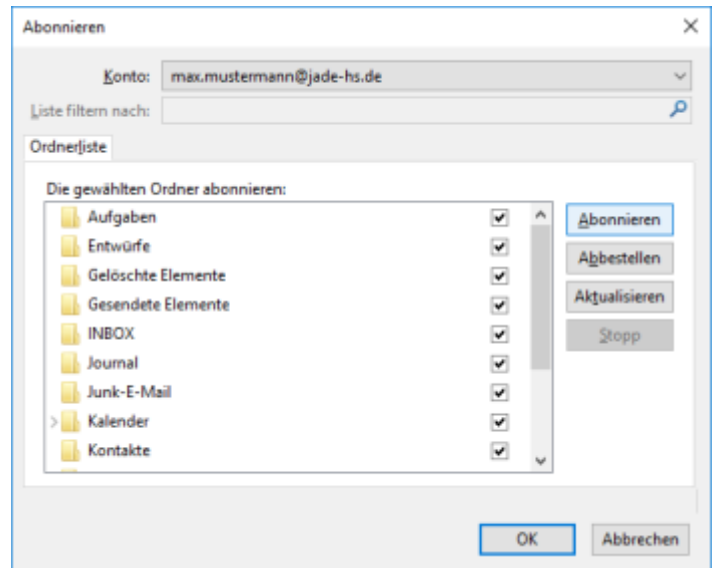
Abonnieren

Konto: max.mustermann@jade-hs.de

Liste filtern nach:

Ordnerliste

Die gewählten Ordner abonnieren:

Aufgaben
Entwürfe
Gelöschte Elemente
Gesendete Elemente
INBOX
Journal
Junk-E-Mail
Kalender
Kontakte

Abonnieren
Abbestellen
Aktualisieren
Stopp

OK
Abbrechen